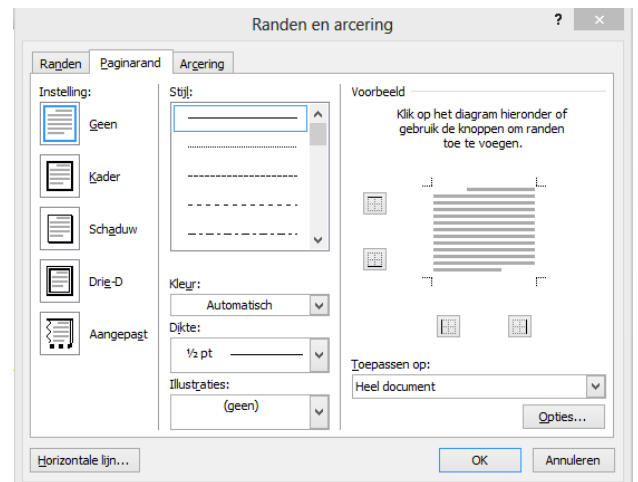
Randen en arcering

?

×

Randen

Paginarand

Arcering

Instelling:

Geen

Kader

Schaduw

Drie-D

Aangepast

Stijl:

Kleur:

Automatisch

Dikte:

½ pt

Illustraties:

(geen)

Voorbeeld

Klik op het diagram hieronder of gebruik de knoppen om randen toe te voegen.

Toepassen op:

Heel document

Opties...

Horizontale lijn...

OK

Annuleren